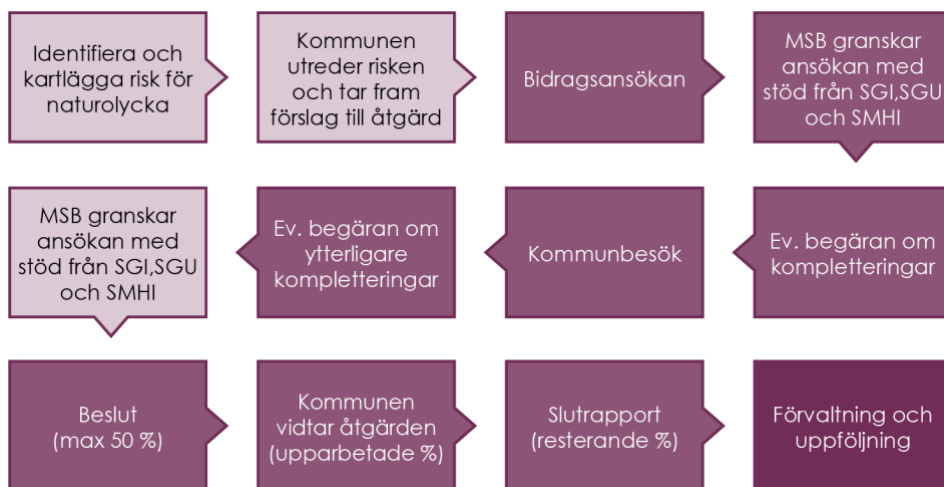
Identifiera och kartlägga risk för naturolycka

Kommunen utreder risken och tar fram förslag till åtgärd

Bidragsansökan

MSB granskar ansökan med stöd från SGI,SGU och SMHI

Ev. begäran om kompletteringar

Kommunbesök

Ev. begäran om ytterligare kompletteringar

MSB granskar ansökan med stöd från SGI,SGU och SMHI

Beslut (max 50 %)

Kommunen vidtar åtgärden (upparbetade %)

Slutrapport (resterande %)

Förvaltning och uppföljning